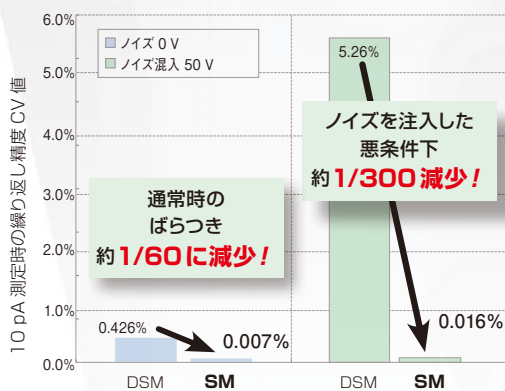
10pA測定時の繰り返し精度CV値

6.0%
5.0%
4.0%
3.0%
2.0%
1.0%
0.0%

ノイズ 0 V
ノイズ混入 50 V

5.26%

ノイズを注入した
悪条件下
約1/300減少！

通常時の
ばらつき
約1/60に減少！

0.426%
0.007%
0.016%

DSM
SM
DSM
SM